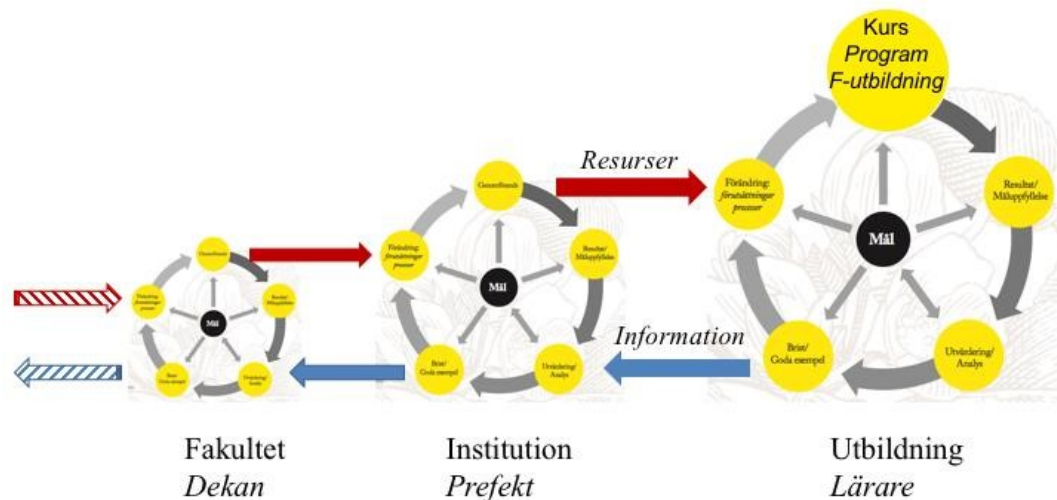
Kurs
*Program*
*F-utbildning*

Resurser

Förändring: *förutsättningar processer*

Resultat/ Måluppfyllelse

Mål

Brist/ Goda exempel

Utvärdering/ Analys

Information

Genomförande

Förändring: *förutsättningar processer*

Resultat/ Måluppfyllelse

Mål

Brist/ Goda exempel

Utvärdering/ Analys

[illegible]

Mål

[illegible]

Fakultet
*Dekan*

Institution
*Prefekt*

Utbildning
*Lärare*